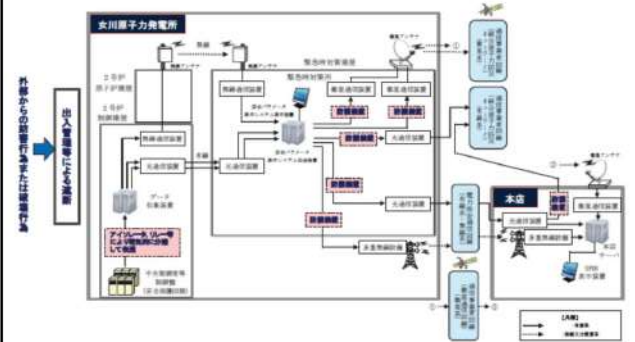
外部からの妨害行為または破壊行為

出入管理等による遮断

女川原子力発電所

無線

無線アンテナ

無線アンテナ

2号炉
原子炉建屋

2号炉
制御建屋

緊急時対策建屋

緊急時対策所

衛星アンテナ

①

無線通信装置

衛星通信装置

衛星通信装置

無線通信装置

光通信装置

有線

光通信装置

データ
収集装置

安全パラメータ
表示システム(SPDS)

安全パラメータ
表示システム(SPDS)

光通信装置

アイソレータ、リレー等
により物理的に分離
して伝送

中央制御室等
制御盤
(安全保護回路)

多重通信装置

②

衛星アンテナ

本店

光通信装置

多重通信装置

本店

SPDS
表示装置

③

【凡例】